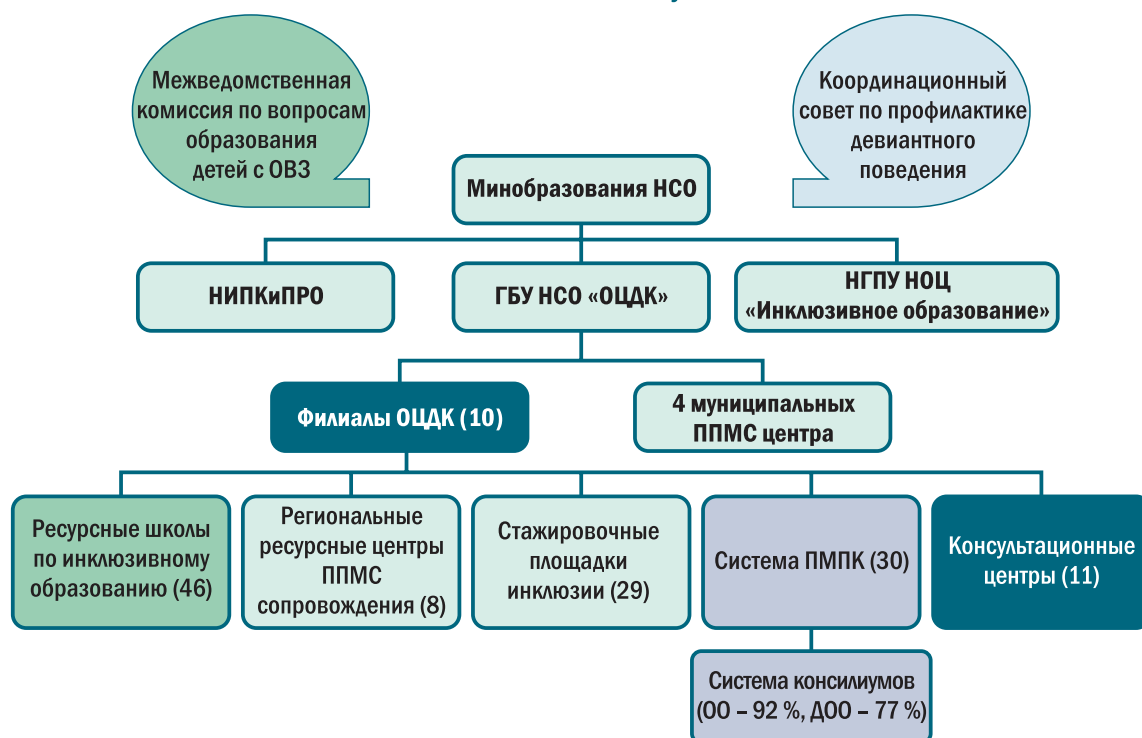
Межведомственная комиссия по вопросам образования детей с ОВЗ

Координационный совет по профилактике девиантного поведения

Минобразования НСО

НИПКиПРО

ГБУ НСО «ОЦДК»

НГПУ НОЦ «Инклюзивное образование»

Филиалы ОЦДК (10)

4 муниципальных ППМС центра

Ресурсные школы по инклюзивному образованию (46)

Региональные ресурсные центры ППМС сопровождения (8)

Стажировочные площадки инклюзии (29)

Система ПМПК (30)

Консультационные центры (11)

Система консилиумов (ОО – 92 %, ДОО – 77 %)